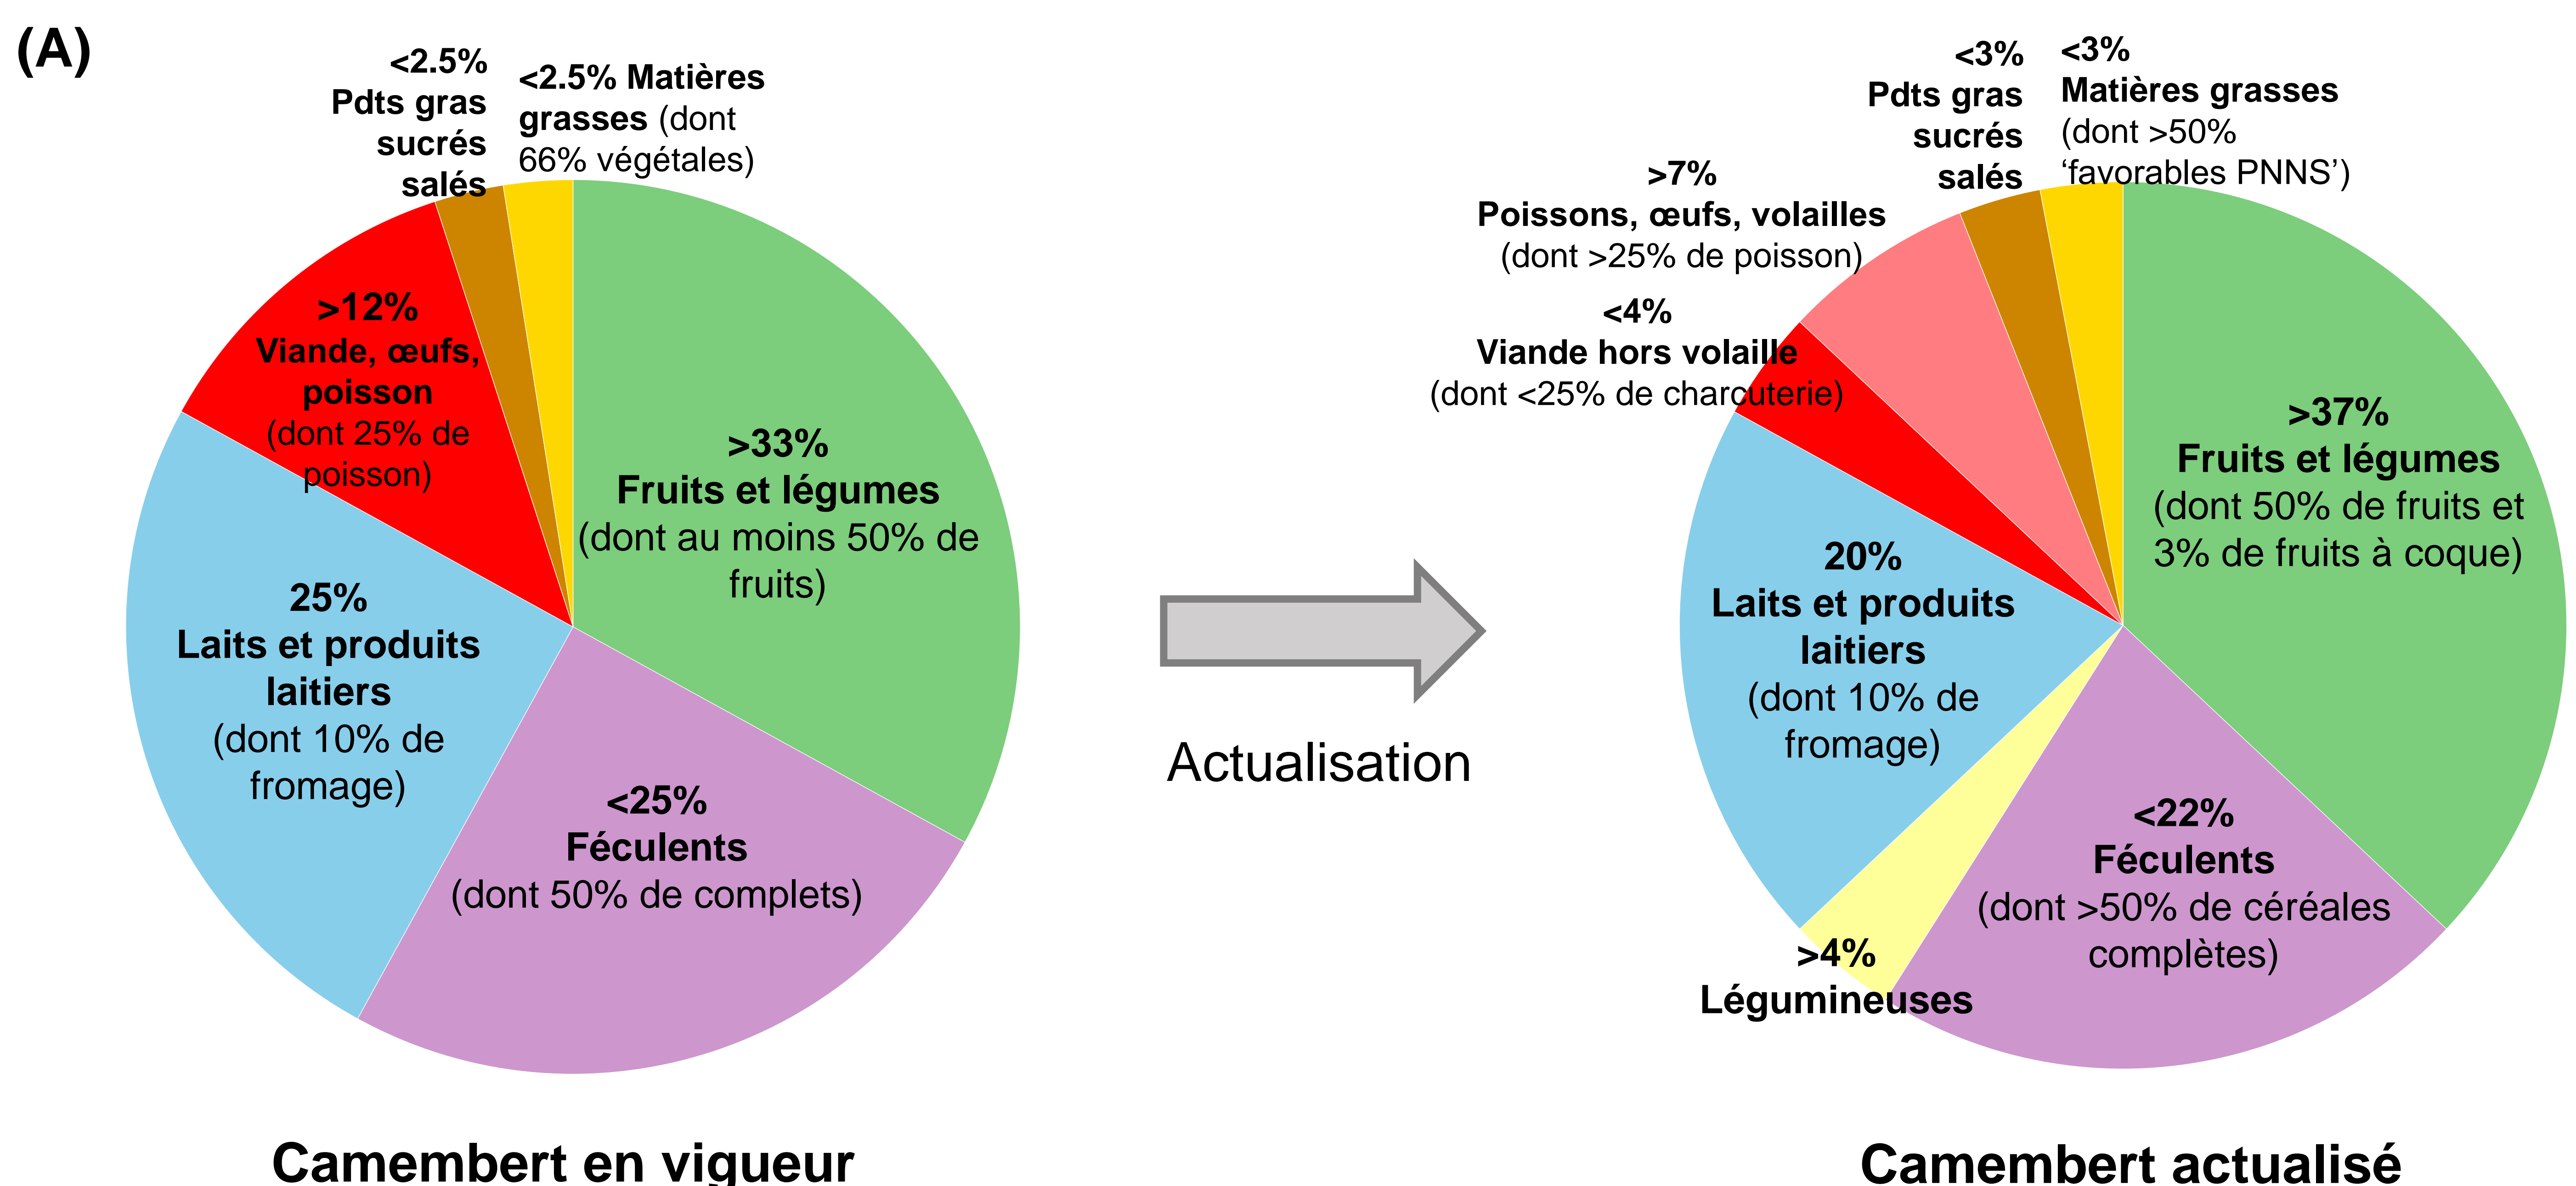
(A)

<2.5% Pdts gras sucrés salés

<2.5% Matières grasses (dont 66% végétales)

>12% Viande, œufs, poisson (dont 25% de poisson)

>33% Fruits et légumes (dont au moins 50% de fruits)

25% Laits et produits laitiers (dont 10% de fromage)

<25% Féculents (dont 50% de complets)

Camembert en vigueur

Actualisation

<3% Pdts gras sucrés salés

<3% Matières grasses (dont >50% 'favorables PNNS')

>7% Poissons, œufs, volailles (dont >25% de poisson)

<4% Viande hors volaille (dont <25% de charcuterie)

>37% Fruits et légumes (dont 50% de fruits et 3% de fruits à coque)

20% Laits et produits laitiers (dont 10% de fromage)

<22% Féculents (dont >50% de céréales complètes)

>4% Légumineuses

Camembert actualisé